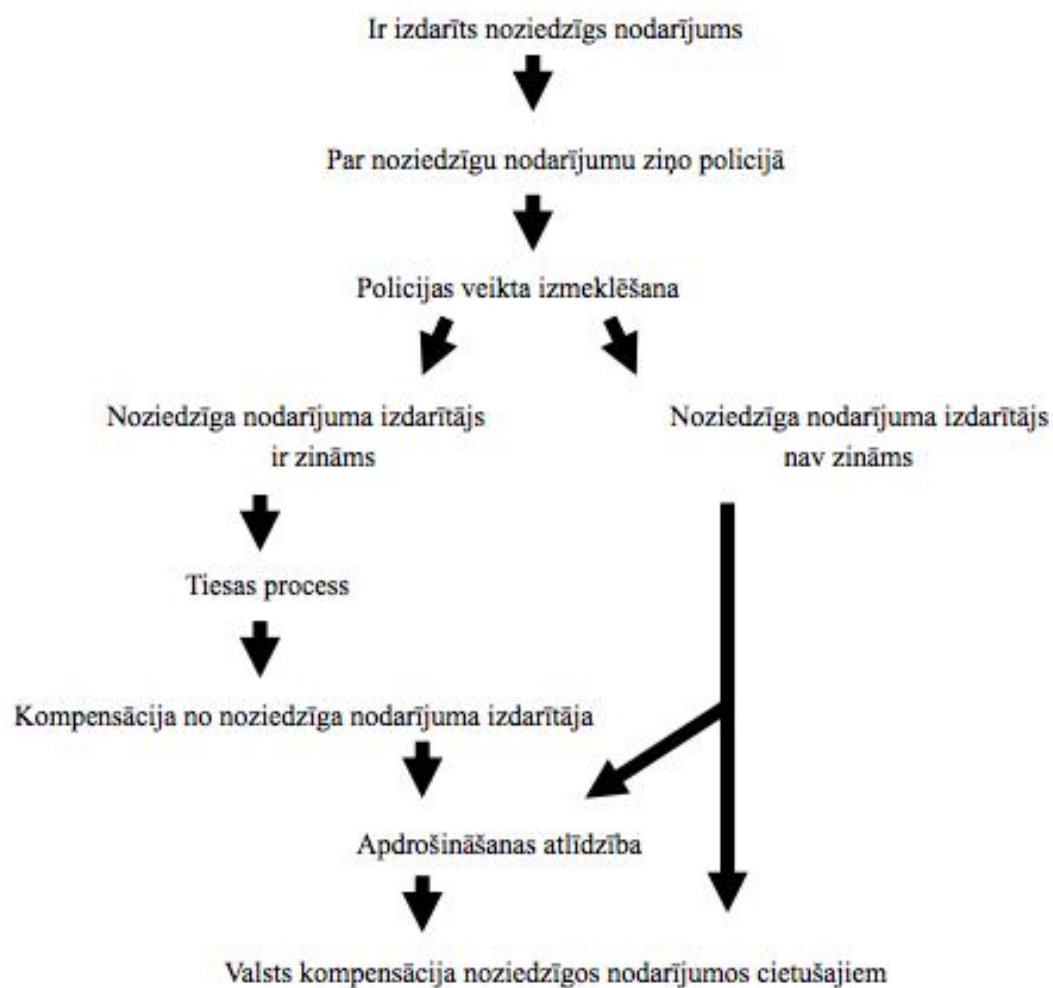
Ir izdarīts noziedzīgs nodarījums

Par noziedzīgu nodarījumu ziņo policijā

Policijas veikta izmeklēšana

Noziedzīga nodarījuma izdarītājs ir zināms

Noziedzīga nodarījuma izdarītājs nav zināms

Tiesas process

Kompensācija no noziedzīga nodarījuma izdarītāja

Apdrošināšanas atlīdzība

Valsts kompensācija noziedzīgos nodarījumos cietušajiem